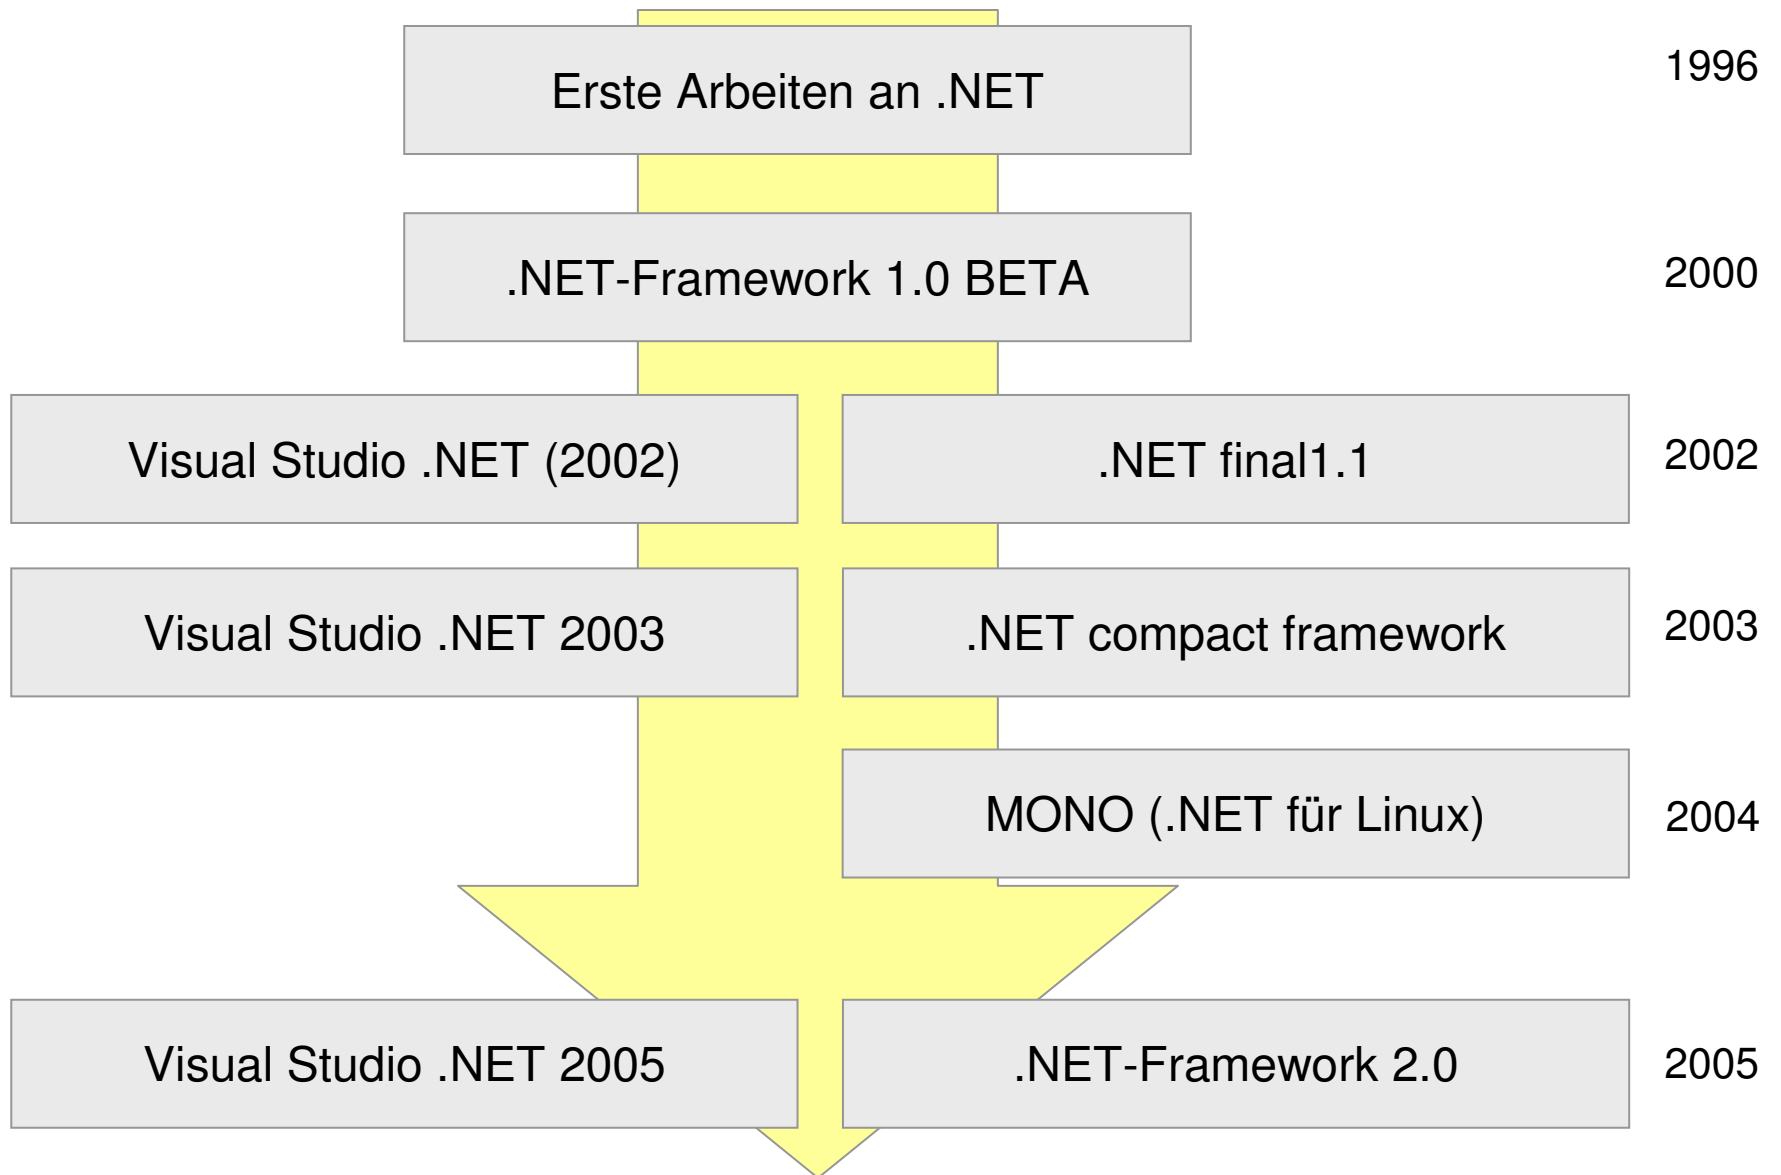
Erste Arbeiten an .NET

1996

.NET-Framework 1.0 BETA

2000

Visual Studio .NET (2002)

.NET final1.1

2002

Visual Studio .NET 2003

.NET compact framework

2003

MONO (.NET für Linux)

2004

Visual Studio .NET 2005

.NET-Framework 2.0

2005